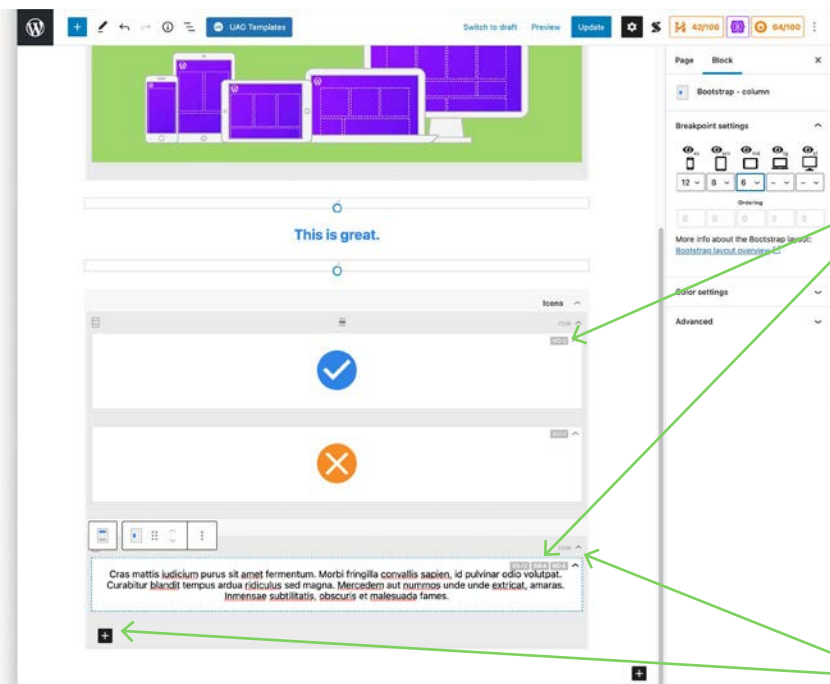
UAG Templates

Switch to draft Preview Update

42/100 64/100

Page Block ×

Bootstrap - column

Breakpoint settings

12 8 6

Ordering

More info about the Bootstrap layout: Bootstrap layout overview

Color settings

Advanced

This is great.

Icons

row

Cras mattis iudicium purus sit amet fermentum. Morbi fringilla convallis sapien, id pulvinar odio volutpat. Curabitur blandit tempus ardua ridiculus sed magna. Mercedem aut nummos unde unde extricat, amaras. Inmensae subtilitatis, obscuris et malesuada fames.